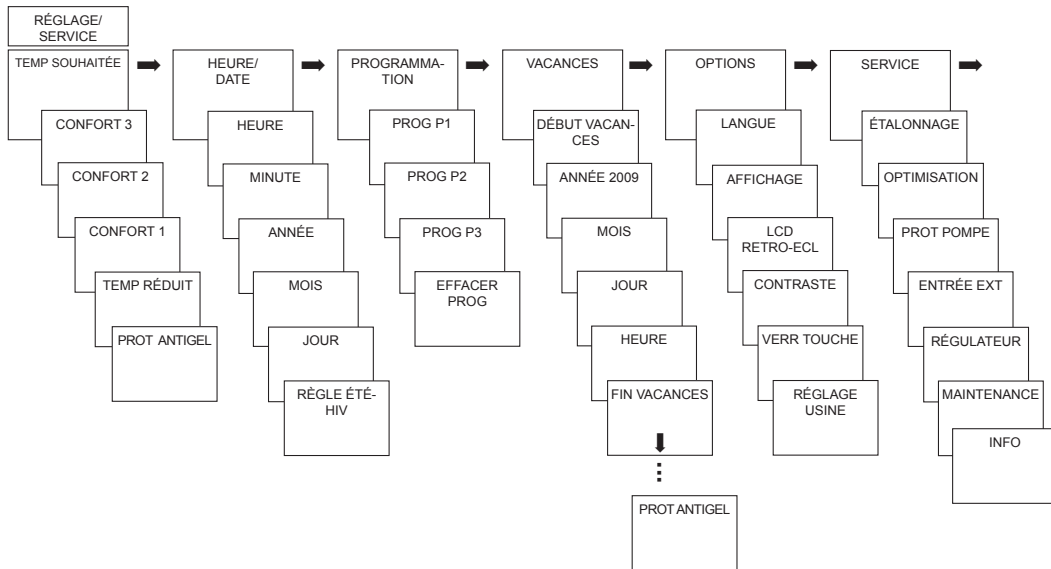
RÉGLAGE/ SERVICE

TEMP SOUHAITÉE

CONFORT 3

CONFORT 2

CONFORT 1

TEMP RÉDUIT

PROT ANTIGEL

HEURE/ DATE

HEURE

MINUTE

ANNÉE

MOIS

JOUR

RÈGLE ÉTÉ-HIV

PROGRAMMATION

PROG P1

PROG P2

PROG P3

EFFACER PROG

VACANCES

DÉBUT VACANCES

ANNÉE 2009

MOIS

JOUR

HEURE

FIN VACANCES

PROT ANTIGEL

OPTIONS

LANGUE

AFFICHAGE

LCD RETRO-ECL

CONTRASTE

VERR TOUCHE

RÉGLAGE USINE

SERVICE

ÉTALONNAGE

OPTIMISATION

PROT POMPE

ENTRÉE EXT

RÉGULATEUR

MAINTENANCE

INFO